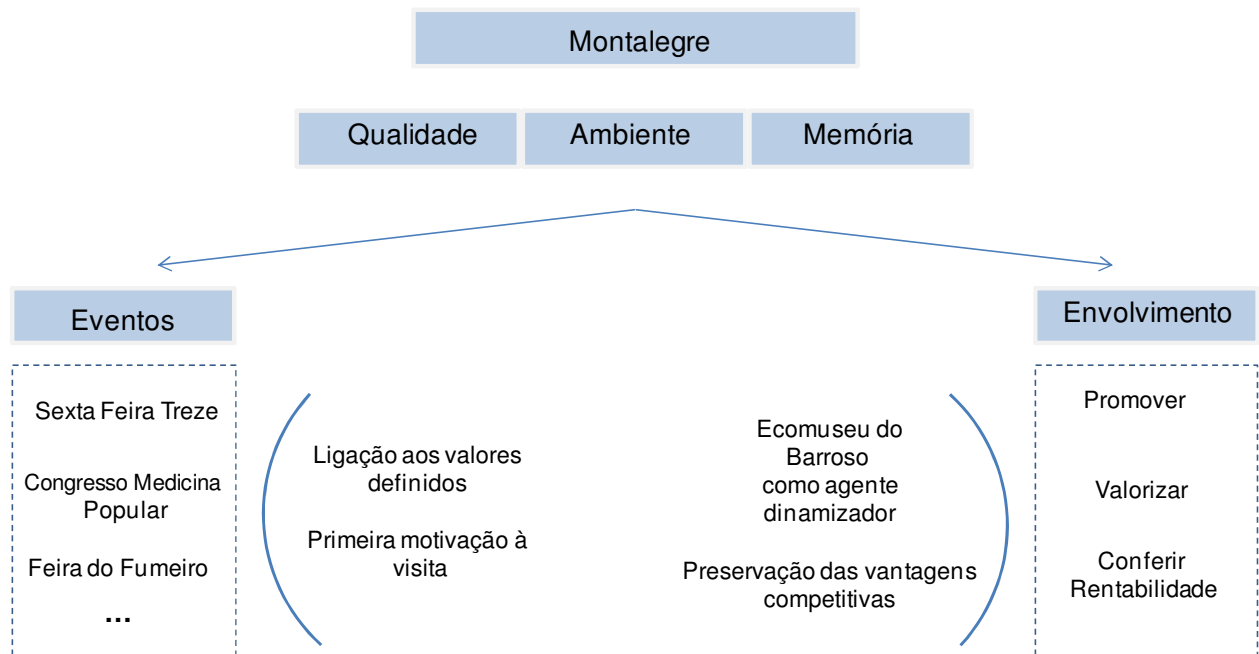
Montalegre

Qualidade

Ambiente

Memória

Eventos

Envolvimento

Sexta Feira Treze

Congresso Medicina Popular

Feira do Fumeiro

...

Ligação aos valores definidos

Primeira motivação à visita

Ecomuseu do Barroso como agente dinamizador

Preservação das vantagens competitivas

Promover

Valorizar

Conferir Rentabilidade